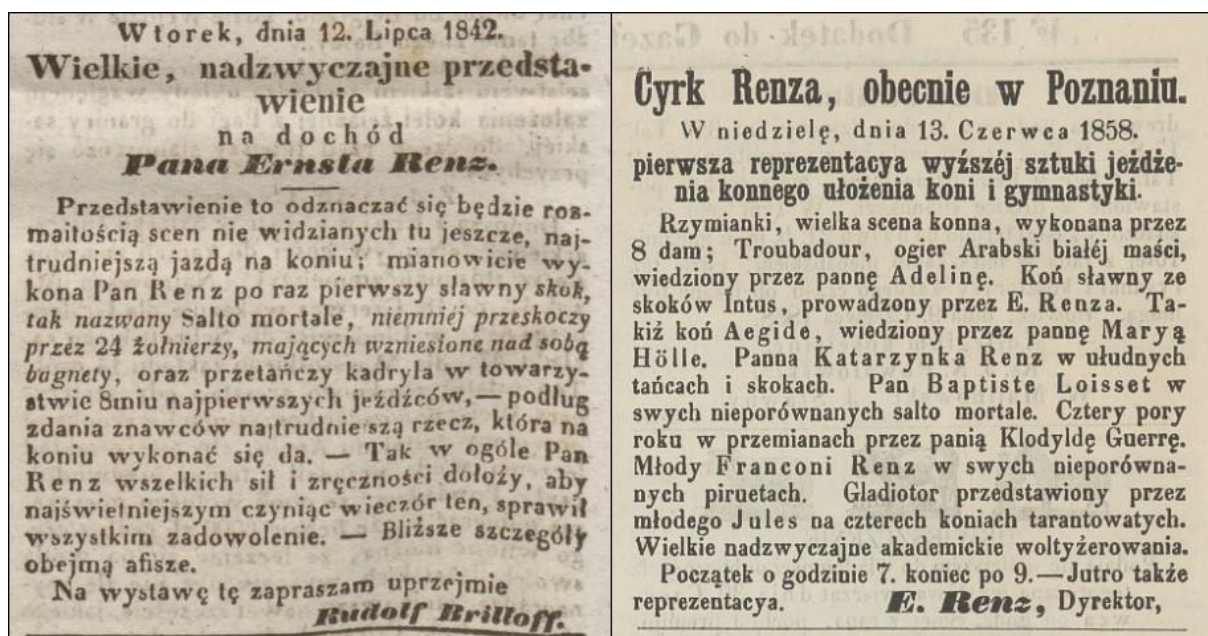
Wtorek, dnia 12. Lipca 1842.
Wielkie, nadzwyczajne przedstawienie
na dochód
Pana Ernsta Renz.

Przedstawienie to odznaczać się będzie rozmaitością scen nie widzianych tu jeszcze, najtrudniejszą jazdą na koniu; mianowicie wykona Pan Renz po raz pierwszy sławny skok, tak nazwany Salto mortale, niemniej przeskoczy przez 24 żołnierzy, mających wzniesione nad sobą bagnety, oraz przetańczy kadryla w towarzystwie 8miu najpierwszych jeźdźców, — podług zdania znawców najtrudniejszą rzecz, która na koniu wykonać się da. — Tak w ogóle Pan Renz wszelkich sił i zręczności dołoży, aby najświetniejszym czyniąc wieczór ten, sprawił wszystkim zadowolenie. — Bliższe szczegóły obejmą afisze.

Na wystawę tę zapraszam uprzejmie
Rudolf Brilloff.

№ 135 Dodatek do Gazet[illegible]

Cyrk Renza, obecnie w Poznaniu.
W niedzielę, dnia 13. Czerwca 1858.
pierwsza reprezentacya wyższéj sztuki jeżdżenia konnego ułożenia koni i gymnastyki.

Rzymianki, wielka scena konna, wykonana przez 8 dam; Troubadour, ogier Arabski białéj maści, wiedziony przez pannę Adelinę. Koń sławny ze skoków Intus, prowadzony przez E. Renza. Takiż koń Aegide, wiedziony przez pannę Maryą Hölle. Panna Katarzynka Renz w ułudnych tańcach i skokach. Pan Baptiste Loisset w swych nieporównanych salto mortale. Cztery pory roku w przemianach przez panią Klodyldę Guerrę. Młody Franconi Renz w swych nieporównanych piruetach. Gladiotor przedstawiony przez młodego Jules na czterech koniach tarantowatych. Wielkie nadzwyczajne akademickie woltyżerowania.
Początek o godzinie 7. koniec po 9.—Jutro także reprezentacya. E. Renz, Dyrektor,